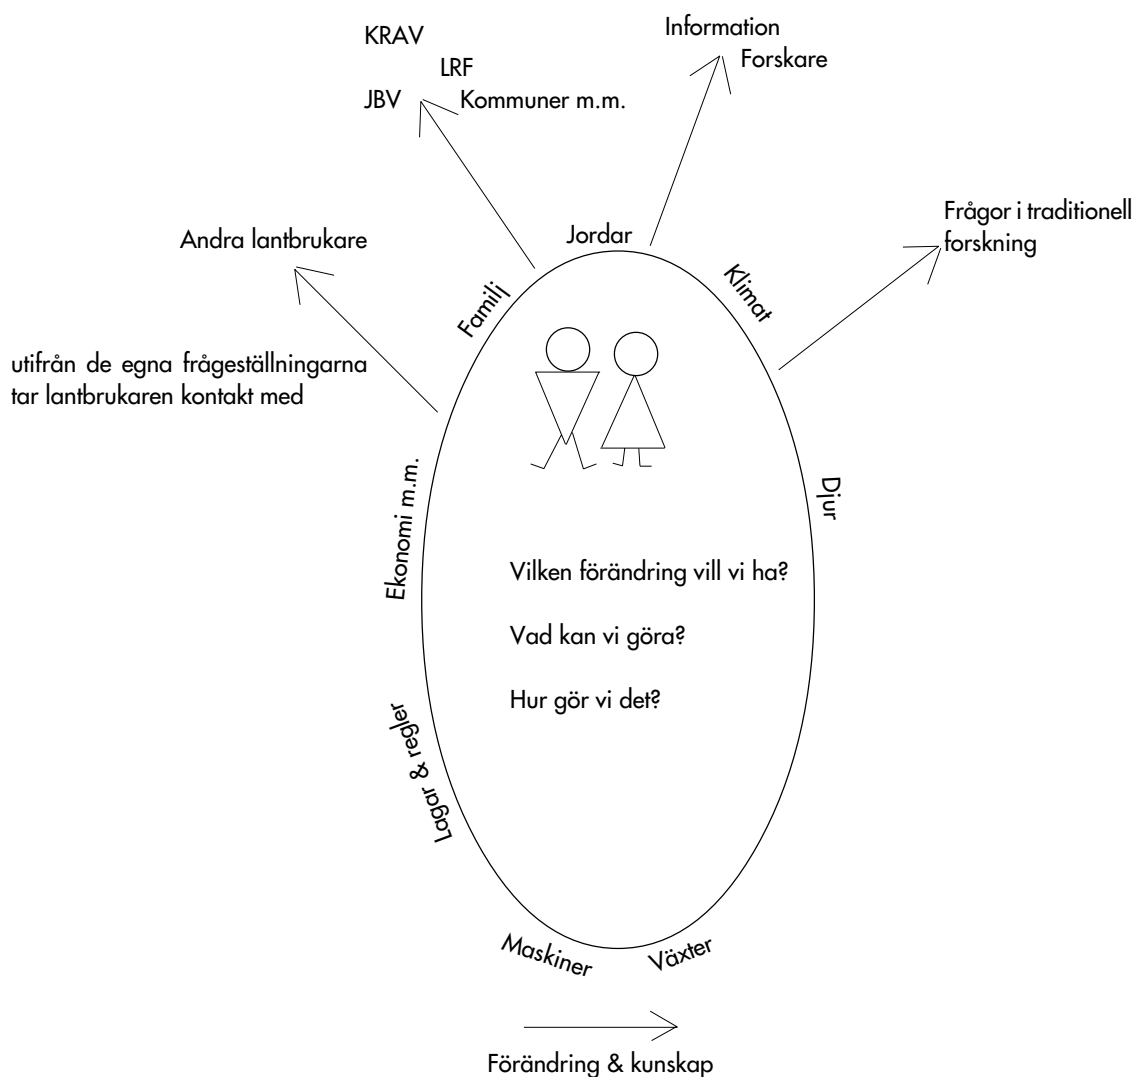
KRAV
LRF
JBV
Kommuner m.m.

Information
Forskare

Frågor i traditionell forskning

Andra lantbrukare

utifrån de egna frågeställningarna tar lantbrukaren kontakt med

Jordar
Familj
Klimat
Djur
Ekonomi m.m.
Lagar & regler
Maskiner
Växter

Vilken förändring vill vi ha?

Vad kan vi göra?

Hur gör vi det?

Förändring & kunskap